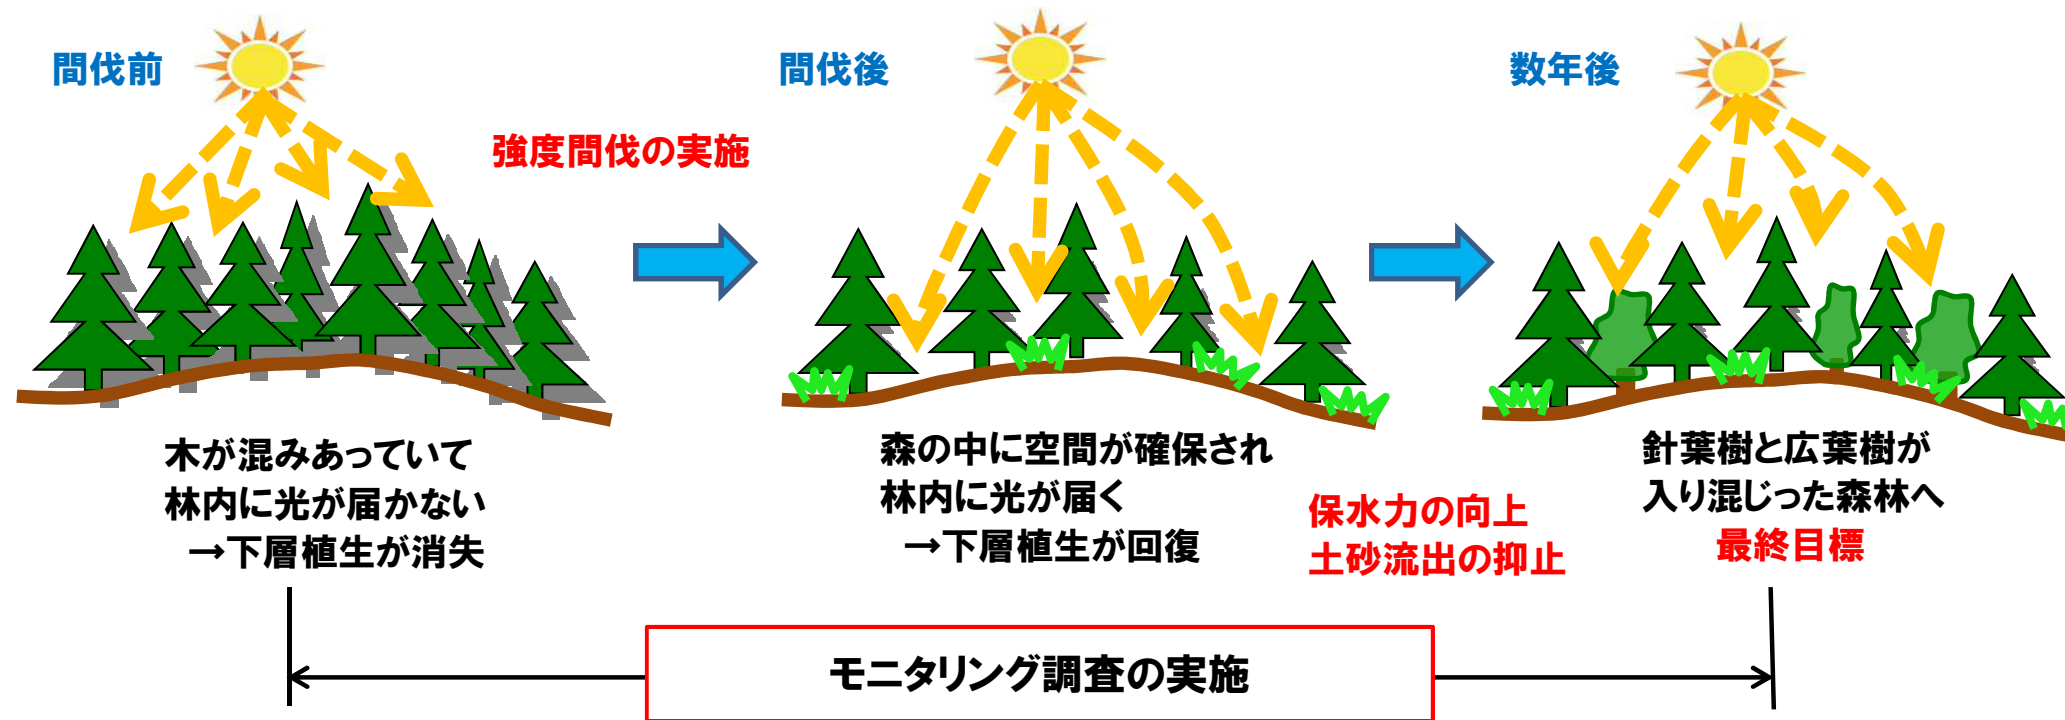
間伐前

強度間伐の実施

間伐後

数年後

木が混みあっていて
林内に光が届かない
→下層植生が消失

森の中に空間が確保され
林内に光が届く
→下層植生が回復

保水力の向上
土砂流出の抑止

針葉樹と広葉樹が
入り混じった森林へ
最終目標

モニタリング調査の実施